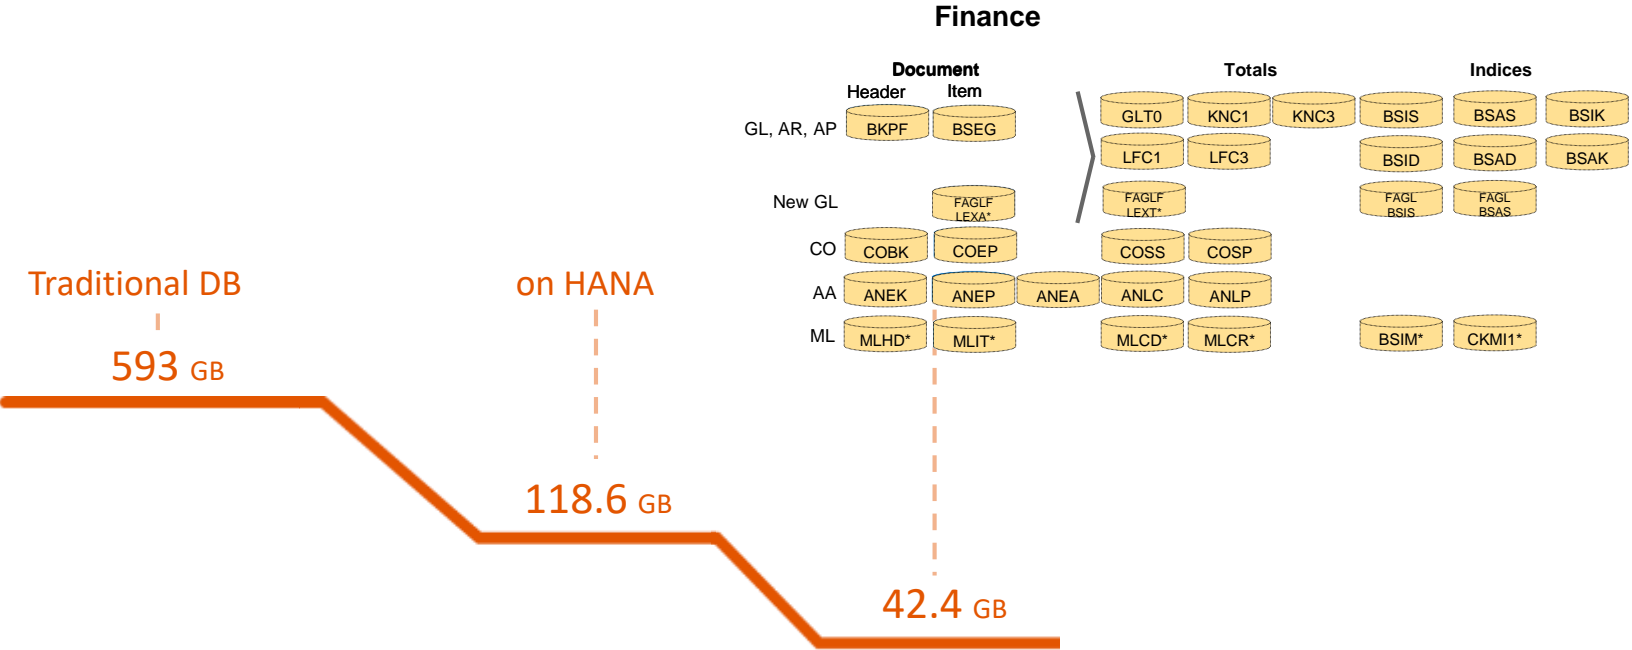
Finance

Document
Header Item

Totals

Indices

GL, AR, AP BKPF BSEG

GLT0 KNC1 KNC3 BSIS BSAS BSIK
LFC1 LFC3 BSID BSAD BSAK

New GL FAGLFLEXA*

FAGLFLEXT* FAGLBSIS FAGLBSAS

CO COBK COEP COSS COSP

AA ANEK ANEP ANEA ANLC ANLP

ML MLHD* MLIT* MLCD* MLCR* BSIM* CKMI1*

Traditional DB

593 GB

on HANA

118.6 GB

42.4 GB